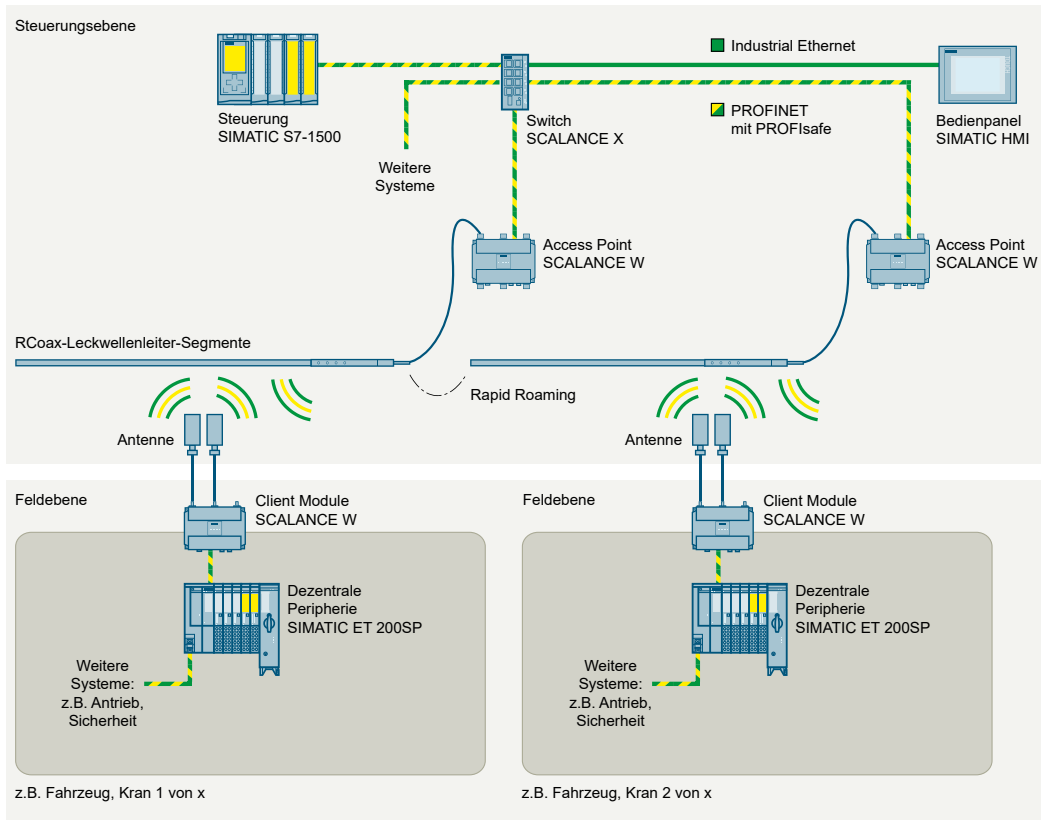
Steuerungsebene

Industrial Ethernet

Steuerung
SIMATIC S7-1500

Switch
SCALANCE X

PROFINET
mit PROFIsafe

Bedienpanel
SIMATIC HMI

Weitere
Systeme

Access Point
SCALANCE W

Access Point
SCALANCE W

RCoax-Leckwellenleiter-Segmente

Rapid Roaming

Antenne

Antenne

Feldebene

Client Module
SCALANCE W

Dezentrale
Peripherie
SIMATIC ET 200SP

Weitere
Systeme:
z.B. Antrieb,
Sicherheit

z.B. Fahrzeug, Kran 1 von x

Feldebene

Client Module
SCALANCE W

Dezentrale
Peripherie
SIMATIC ET 200SP

Weitere
Systeme:
z.B. Antrieb,
Sicherheit

z.B. Fahrzeug, Kran 2 von x